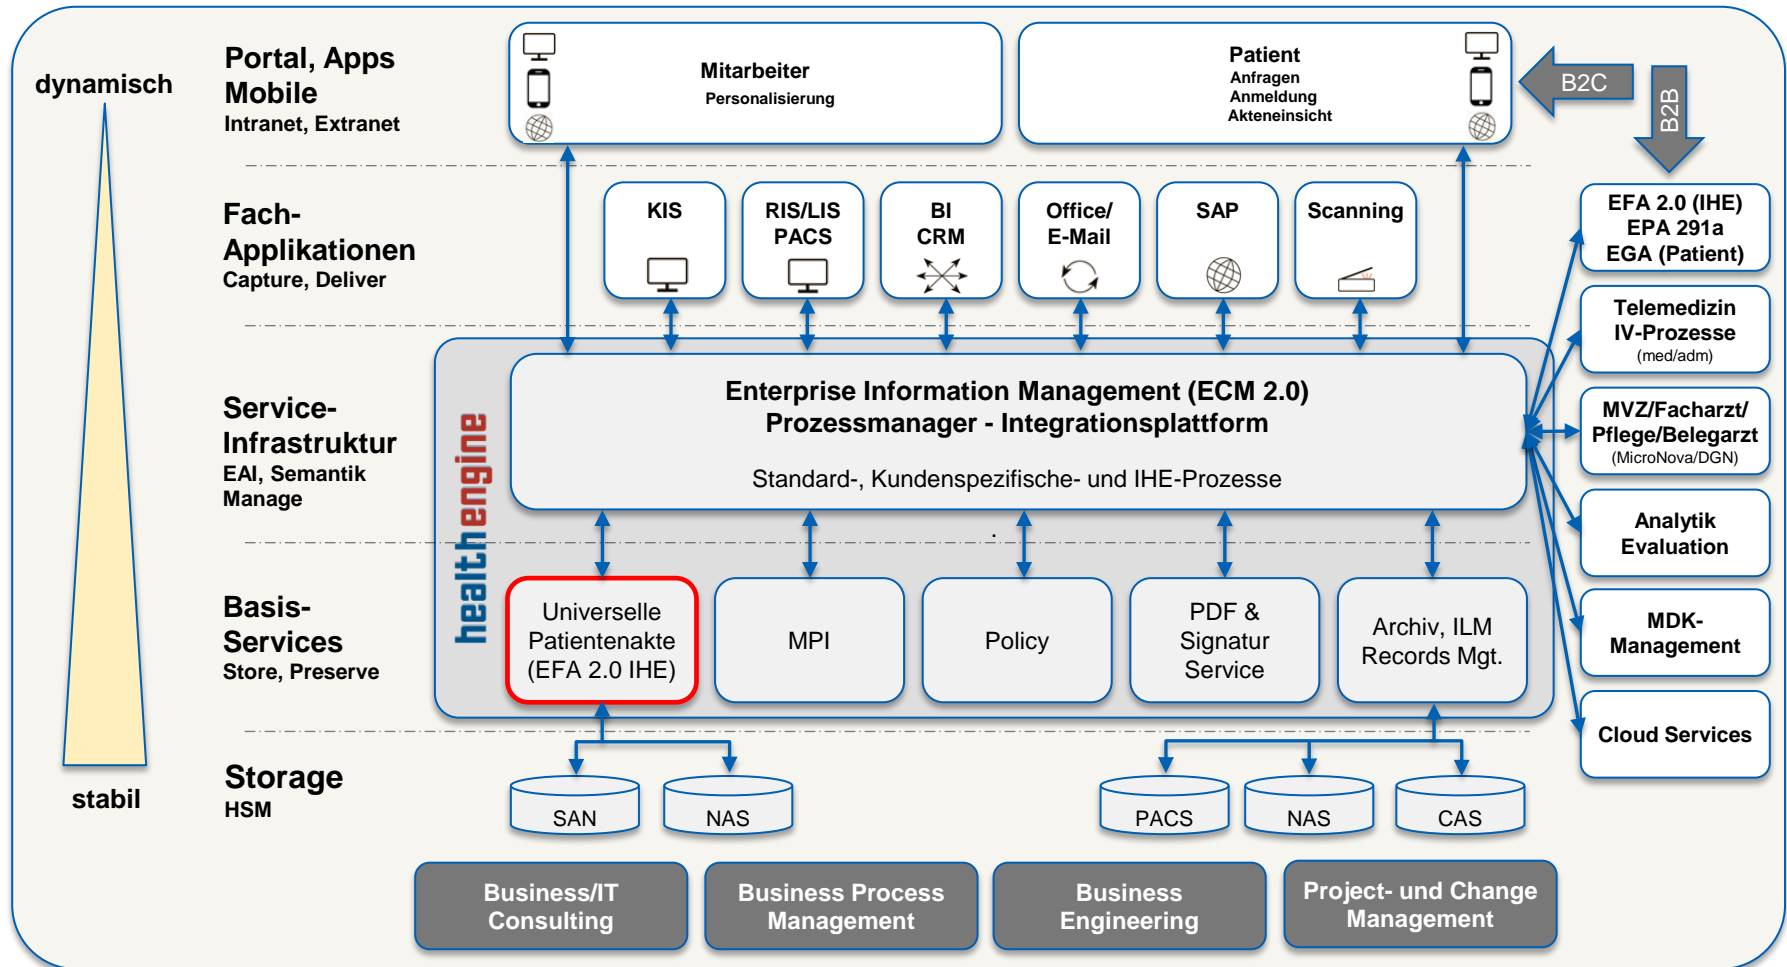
dynamisch

stabil

Portal, Apps Mobile
Intranet, Extranet

Mitarbeiter
Personalisierung

Patient
Anfragen
Anmeldung
Akteneinsicht

B2C

B2B

Fach-Applikationen
Capture, Deliver

KIS

RIS/LIS
PACS

BI
CRM

Office/
E-Mail

SAP

Scanning

Service-Infrastruktur
EAI, Semantik
Manage

healthengine

Enterprise Information Management (ECM 2.0)
Prozessmanager - Integrationsplattform

Standard-, Kundenspezifische- und IHE-Prozesse

Basis-Services
Store, Preserve

Universelle Patientenakte (EFA 2.0 IHE)

MPI

Policy

PDF & Signatur Service

Archiv, ILM Records Mgt.

Storage
HSM

SAN

NAS

PACS

NAS

CAS

EFA 2.0 (IHE)
EPA 291a
EGA (Patient)

Telemedizin
IV-Prozesse
(med/adm)

MVZ/Facharzt/
Pflege/Belegarzt
(MicroNova/DGN)

Analytik
Evaluation

MDK-Management

Cloud Services

Business/IT Consulting

Business Process Management

Business Engineering

Project- und Change Management